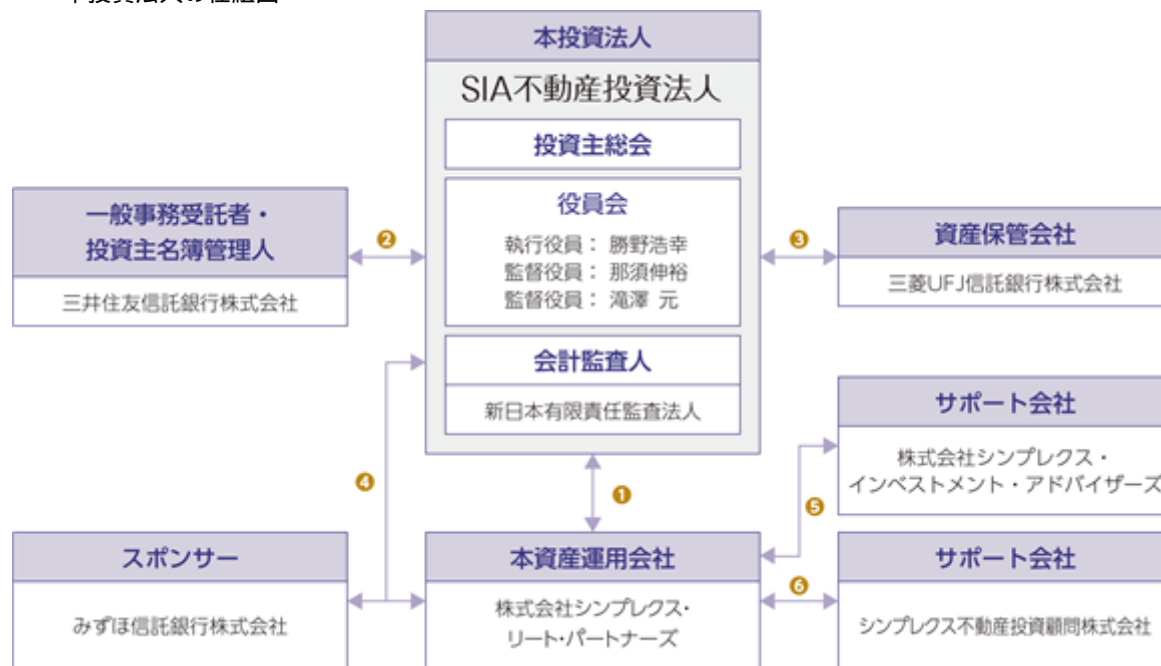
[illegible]

本投資法人

SIA不動産投資法人

投資主総会

役員会

執行役員： 勝野浩幸
監督役員： 那須伸裕
監督役員： 滝澤 元

会計監査人

新日本有限責任監査法人

一般事務受託者・
投資主名簿管理人

三井住友信託銀行株式会社

❷

❸

資産保管会社

三菱UFJ信託銀行株式会社

サポート会社

株式会社シンプレクス・
インベストメント・アドバイザーズ

❹

❶

❺

スポンサー

みずほ信託銀行株式会社

本資産運用会社

株式会社シンプレクス・
リート・パートナーズ

❻

サポート会社

シンプレクス不動産投資顧問株式会社